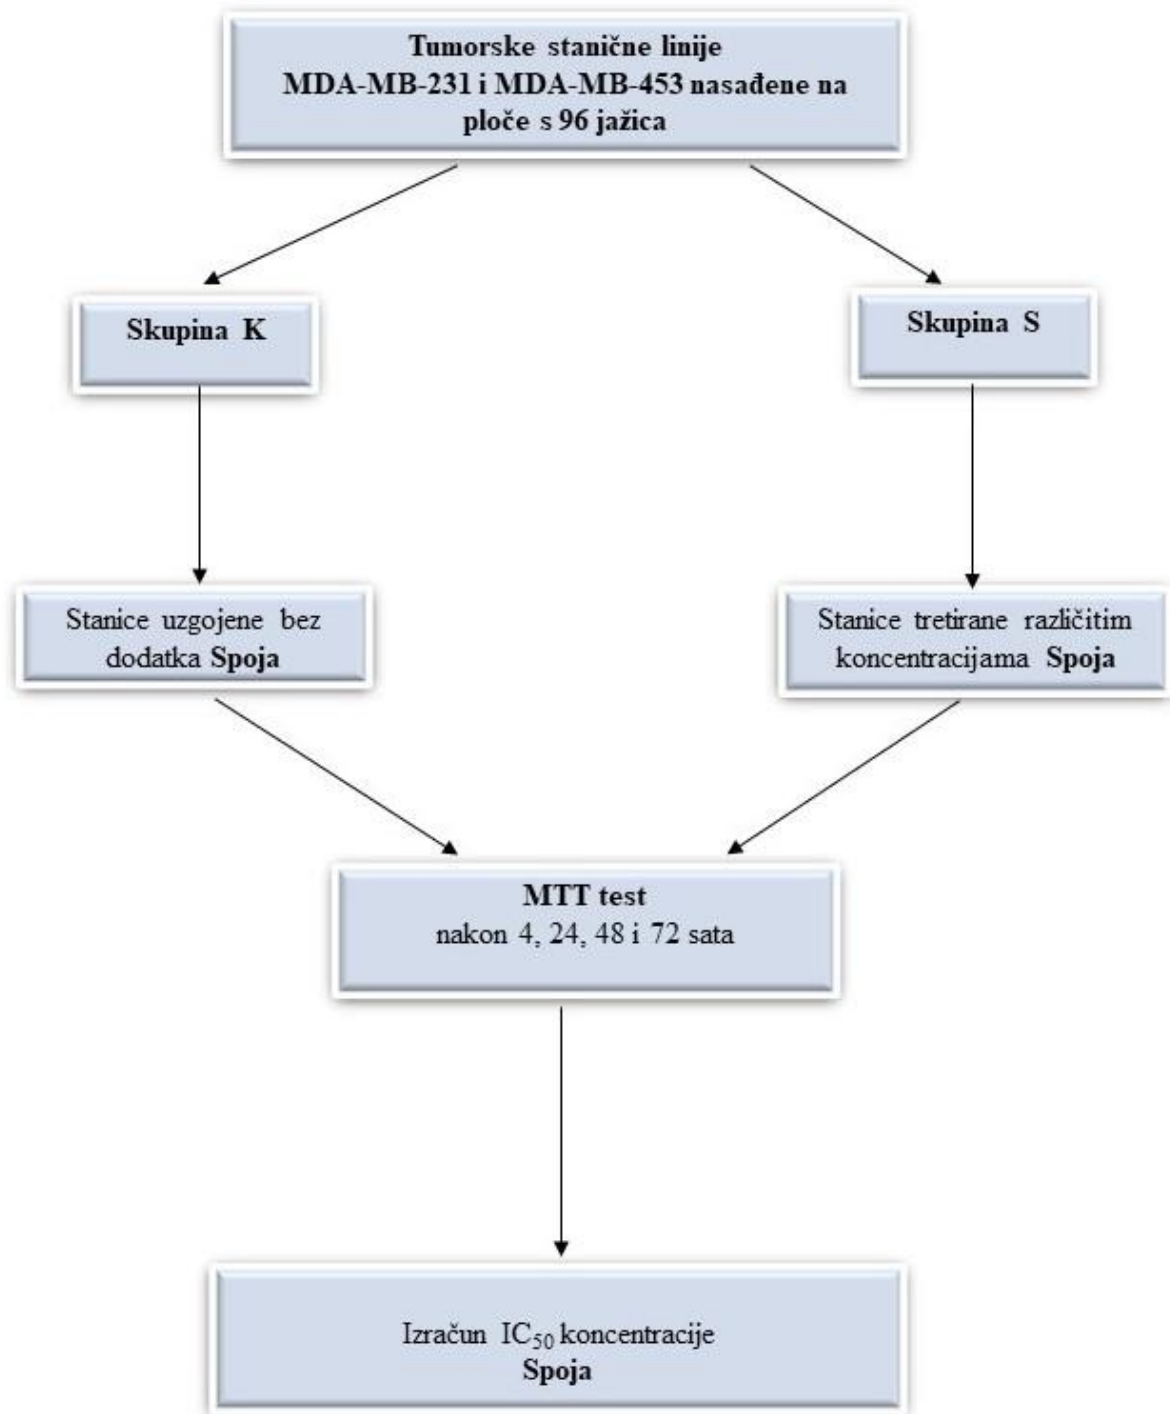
Tumorske stanične linije MDA-MB-231 i MDA-MB-453 nasađene na ploče s 96 jažica

Skupina K

Skupina S

Stanice uzgojene bez dodatka Spoja

Stanice tretirane različitim koncentracijama Spoja

MTT test
nakon 4, 24, 48 i 72 sata

Izračun $IC_{50}$ koncentracije
Spoja